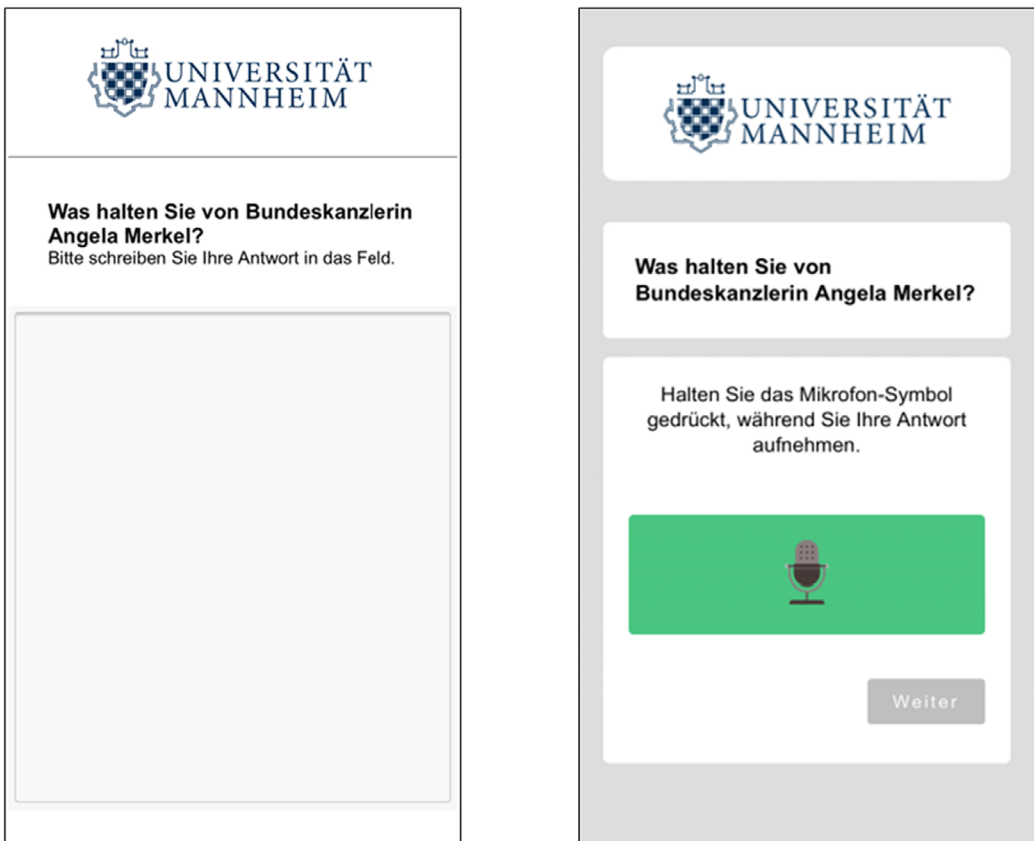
UNIVERSITÄT MANNHEIM

**Was halten Sie von Bundeskanzlerin Angela Merkel?**
Bitte schreiben Sie Ihre Antwort in das Feld.

UNIVERSITÄT MANNHEIM

**Was halten Sie von Bundeskanzlerin Angela Merkel?**

Halten Sie das Mikrofon-Symbol gedrückt, während Sie Ihre Antwort aufnehmen.

Weiter